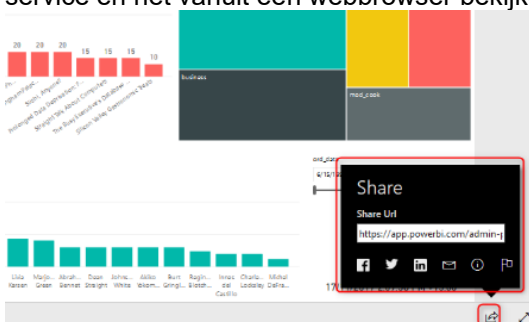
service en het vanuit een webbrowser bekijk

20 20 20 15 15 15 10

business

mod_cook

Share

Share Url

https://app.powerbi.com/admin-

Lidia Kenan
Marjo... Greer
Abrah... Bennet
Dean Straight
Johns... White
Akiko Yokom...
Burt Gringl...
Reginal... Blotch...
Innes del Castillo
Charle... Locksley
Michel DeFra...

17